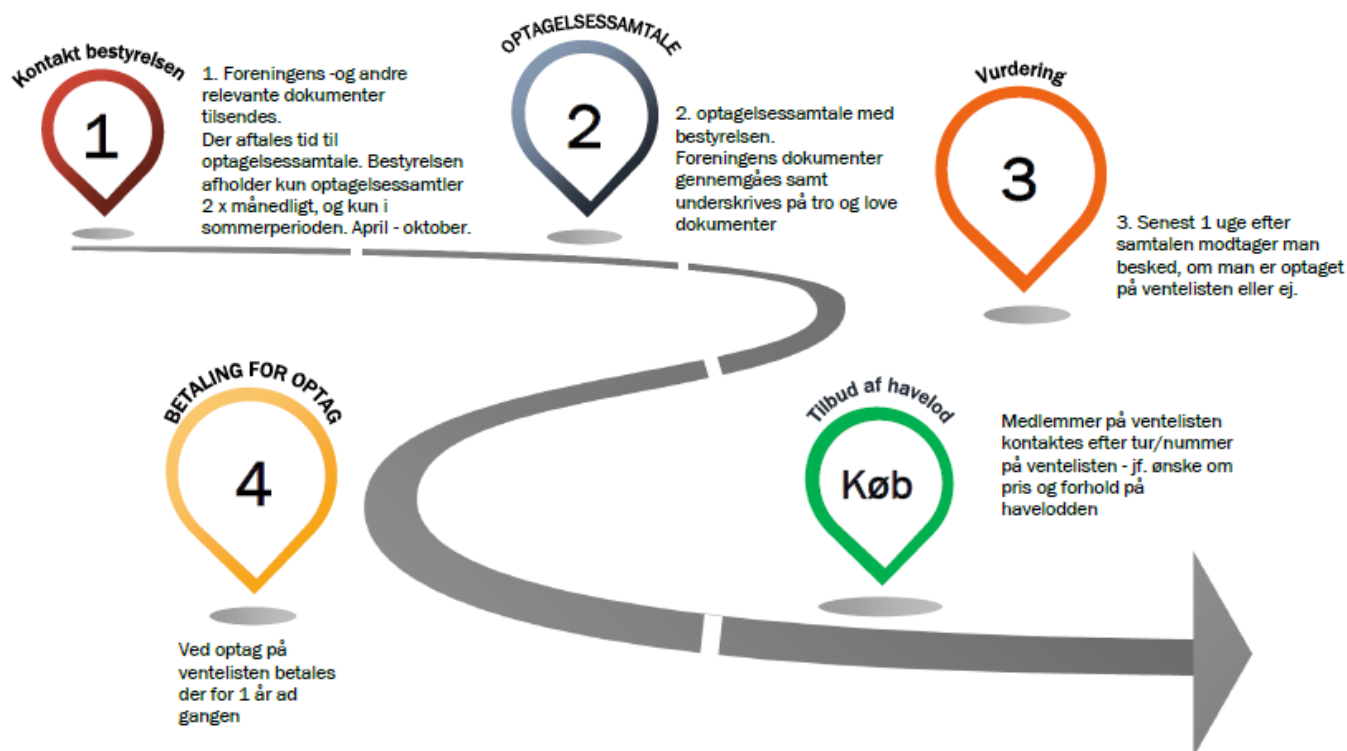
Kontakt bestyrelsen

1

1. Foreningens -og andre relevante dokumenter tilsendes.
Der aftales tid til optagelsessamtale. Bestyrelsen afholder kun optagelsessamtler 2 x månedligt, og kun i sommerperioden. April - oktober.

OPTAGELSESSAMTALE

2

2. optagelsessamtale med bestyrelsen.
Foreningens dokumenter gennemgåes samt underskrives på tro og love dokumenter

Vurdering

3

3. Senest 1 uge efter samtalen modtager man besked, om man er optaget på ventelisten eller ej.

BETALING FOR OPTAG

4

Ved optag på ventelisten betales der for 1 år ad gangen

Tilbud af havelod

Køb

Medlemmer på ventelisten kontaktes efter tur/nummer på ventelisten - jf. ønske om pris og forhold på havelodden